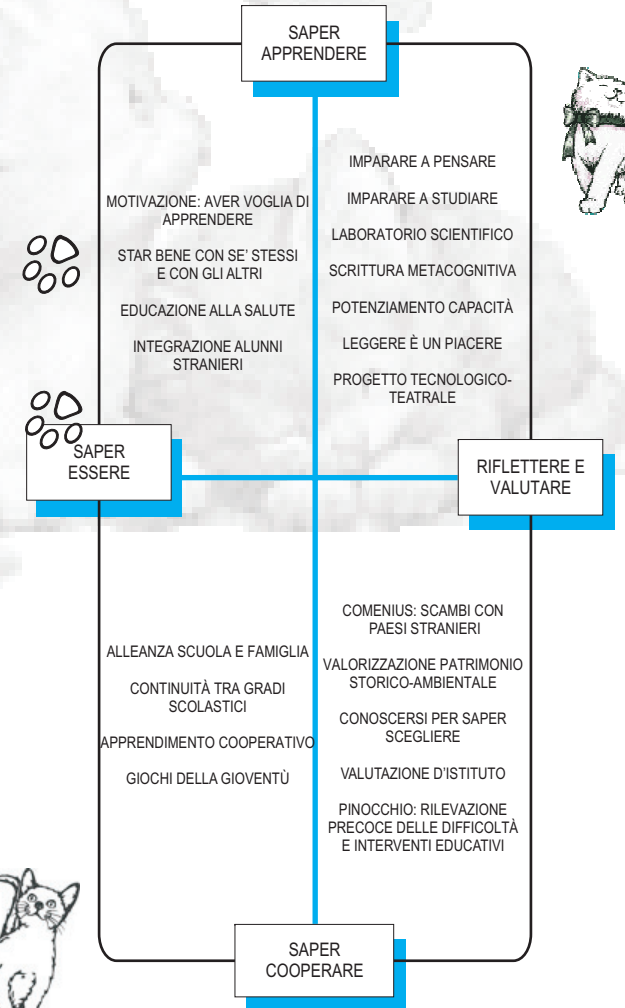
SAPER APPRENDERE

MOTIVAZIONE: AVER VOGLIA DI APPRENDERE

STAR BENE CON SE' STESSI E CON GLI ALTRI

EDUCAZIONE ALLA SALUTE

INTEGRAZIONE ALUNNI STRANIERI

IMPARARE A PENSARE

IMPARARE A STUDIARE

LABORATORIO SCIENTIFICO

SCRITTURA METACOGNITIVA

POTENZIAMENTO CAPACITÀ

LEGGERE È UN PIACERE

PROGETTO TECNOLOGICO-TEATRALE

SAPER ESSERE

RIFLETTERE E VALUTARE

ALLEANZA SCUOLA E FAMIGLIA

CONTINUITÀ TRA GRADI SCOLASTICI

APPRENDIMENTO COOPERATIVO

GIOCHI DELLA GIOVENTÙ

COMENIUS: SCAMBI CON PAESI STRANIERI

VALORIZZAZIONE PATRIMONIO STORICO-AMBIENTALE

CONOSCERSI PER SAPER SCEGLIERE

VALUTAZIONE D'ISTITUTO

PINOCCHIO: RILEVAZIONE PRECOCE DELLE DIFFICOLTÀ E INTERVENTI EDUCATIVI

SAPER COOPERARE